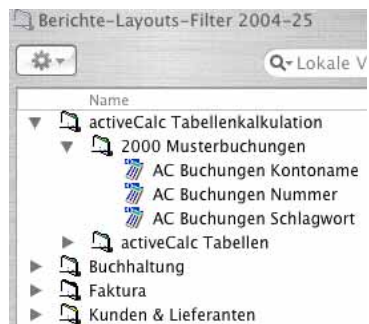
Berichte-Layouts-Filter 2004-25

Q-Lokale V

Name

activeCalc Tabellenkalkulation

2000 Musterbuchungen

AC Buchungen Kontoname

AC Buchungen Nummer

AC Buchungen Schlagwort

activeCalc Tabellen

Buchhaltung

Faktura

Kunden & Lieferanten